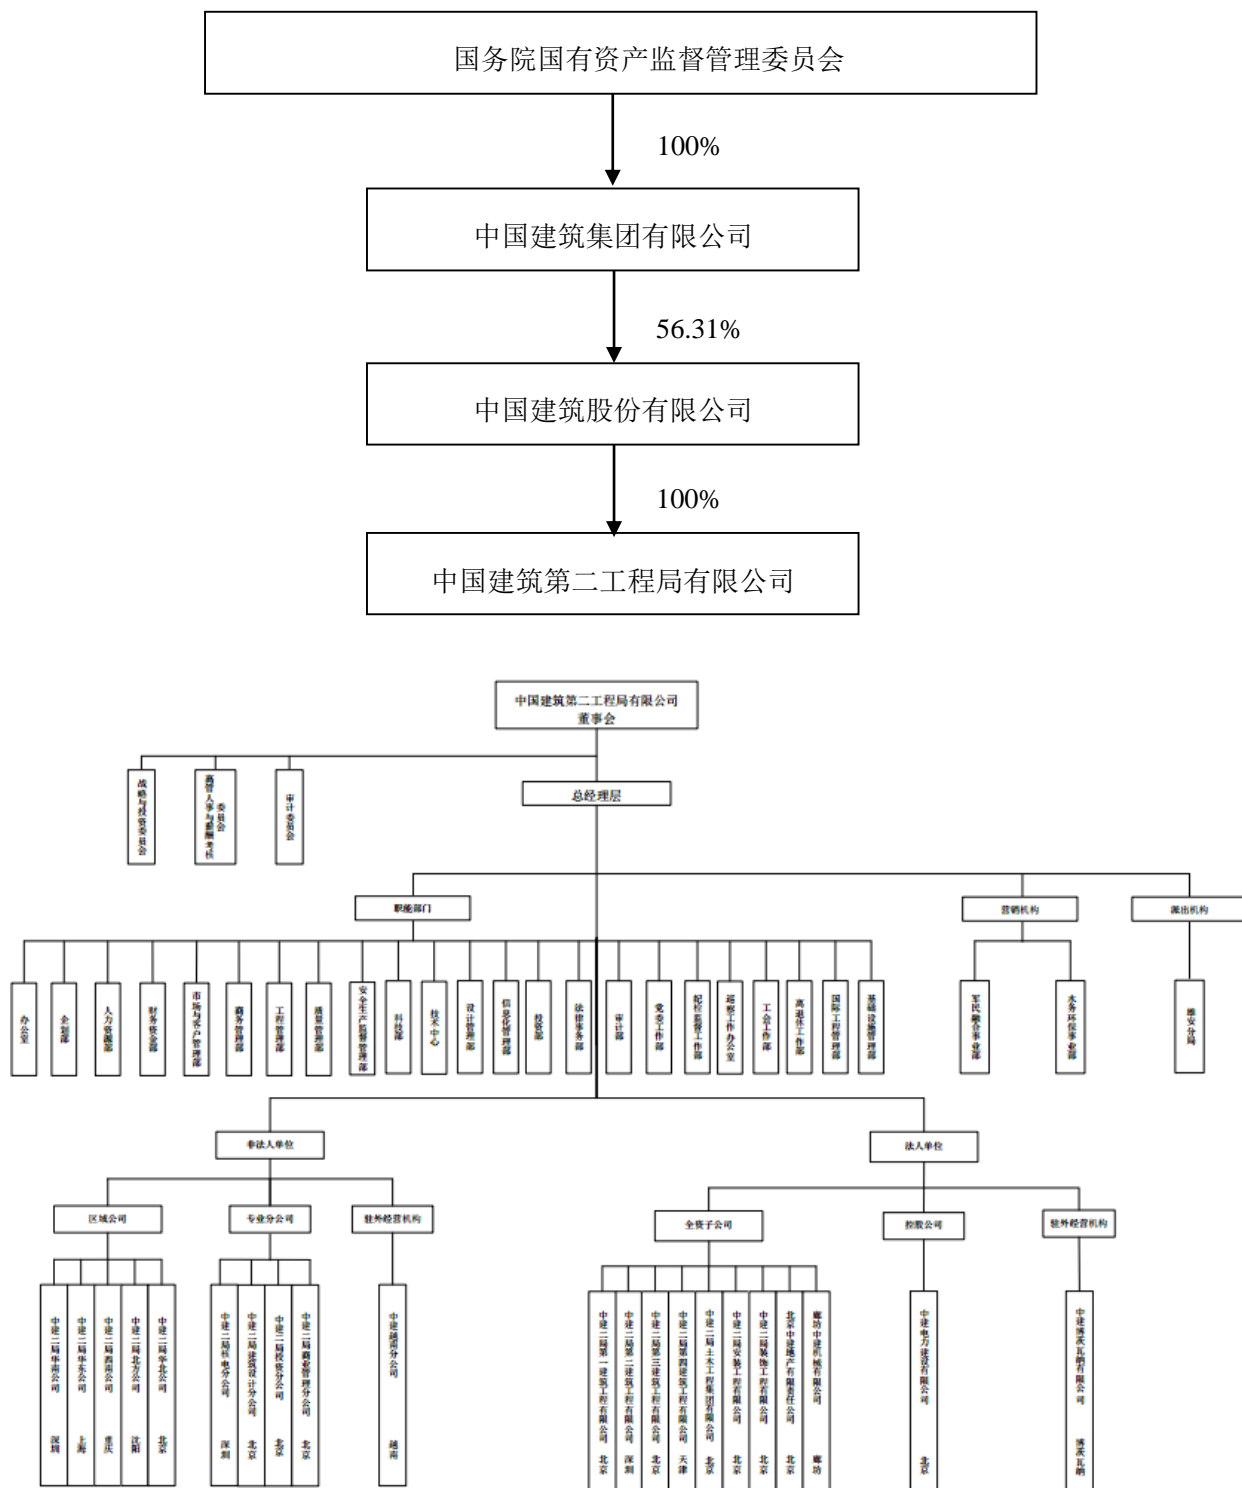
国务院国有资产监督管理委员会

100%

中国建筑集团有限公司

56.31%

中国建筑股份有限公司

100%

中国建筑第二工程局有限公司

中国建筑第二工程局有限公司
董事会

战略与投资委员会

薪酬与考核委员会

审计委员会

总经理层

职能部门

营销机构

派出机构

办公室

企划部

人力资源部

财务资金部

市场与客户管理部

商务管理部

工程管理部

质量管理部

安全生产监督管理部

科技部

技术中心

设计管理部

信息化管理部

投资部

法律事务部

审计部

党委工作部

纪检监察工作部

巡察工作办公室

工会工作部

离退休工作部

国际工程管理部

基础设施管理部

军民融合事业部

水务环保事业部

雄安分局

非法人单位

法人单位

区域公司

专业分公司

驻外经营机构

全资子公司

控股公司

驻外经营机构

中建二局华南公司 深圳

中建二局华东公司 上海

中建二局西南公司 重庆

中建二局北方公司 沈阳

中建二局华北公司 北京

中建二局核电分公司 深圳

中建二局建筑设计分公司 北京

中建二局投资分公司 北京

中建二局商业管理分公司 北京

中建越南分公司 越南

中建二局第一建筑工程有限公司 北京

中建二局第二建筑工程有限公司 深圳

中建二局第三建筑工程有限公司 北京

中建二局第四建筑工程有限公司 天津

中建二局土木工程集团有限公司 北京

中建二局安装工程有限公司 北京

中建二局装饰工程有限公司 北京

北京中建地产有限责任公司 北京

廊坊中建机械有限公司 廊坊

中建电力建设有限公司 北京

中建瓦努阿图有限公司 瓦努阿图